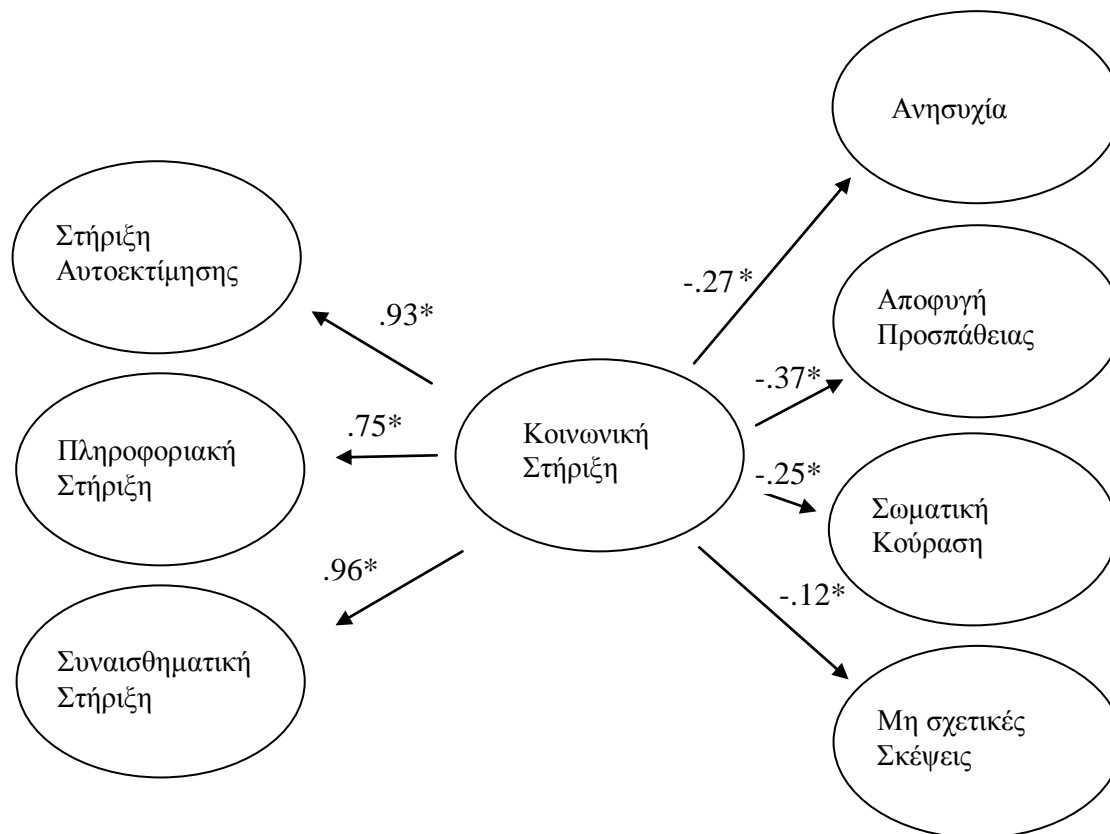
Ανησυχία

Στήριξη Αυτοεκτίμησης

-.27*

Αποφυγή Προσπάθειας

.93*

-.37*

.75*

Κοινωνική Στήριξη

Πληροφοριακή Στήριξη

-.25*

Σωματική Κούραση

.96*

-.12*

Συναισθηματική Στήριξη

Μη σχετικές Σκέψεις